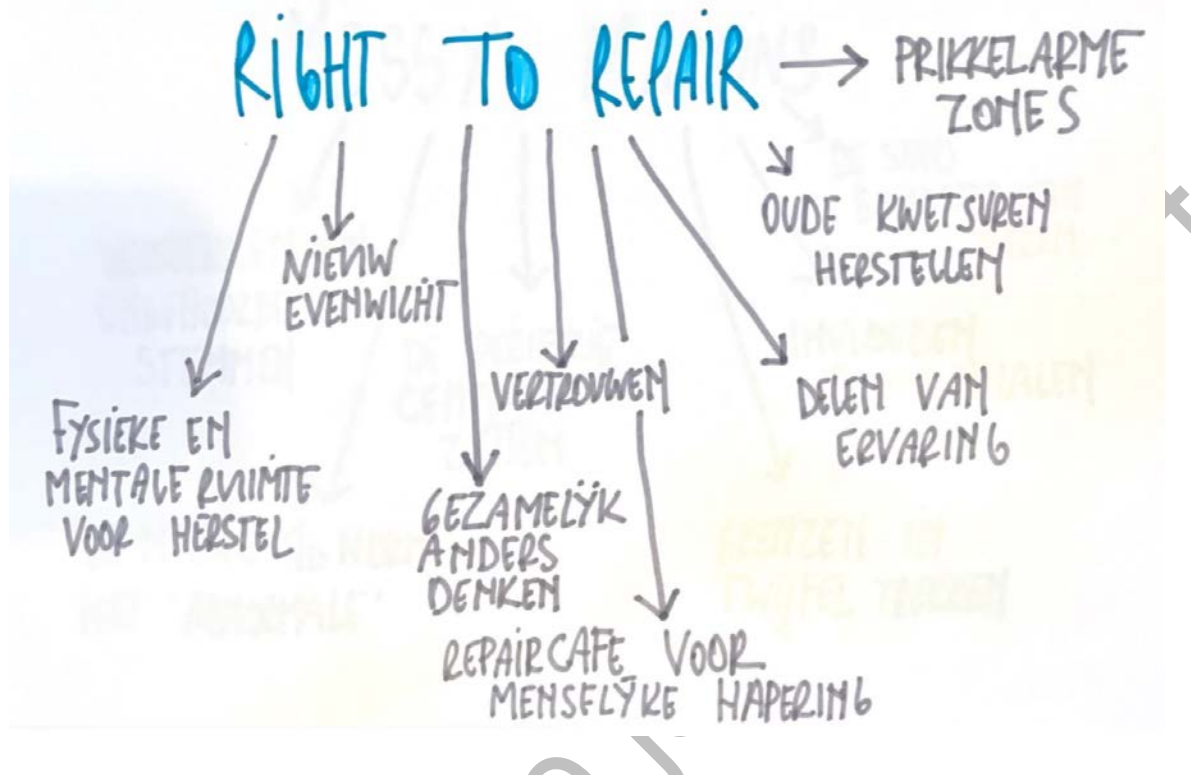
RIGHT TO REPAIR → PRIKKELARME ZONES

OUDE KWETSUREN HERSTELLEN

NIEUW EVENWICHT

FYSIEKE EN MENTALE RUIMTE VOOR HERSTEL

VERTROUWEN

DELEN VAN ERVARING

GEZAMELYK ANDERS DENKEN

REPAIRCAFE VOOR MENSELYKE HAPERING